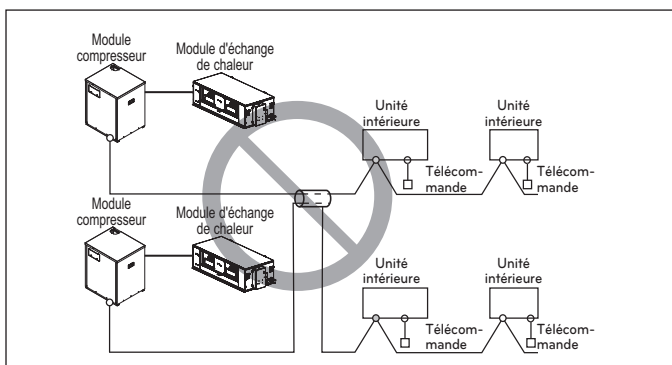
Module compresseur

Module d'échange de chaleur

Unité intérieure

Unité intérieure

Télécommande

Télécommande

Module compresseur

Module d'échange de chaleur

Unité intérieure

Unité intérieure

Télécommande

Télécommande